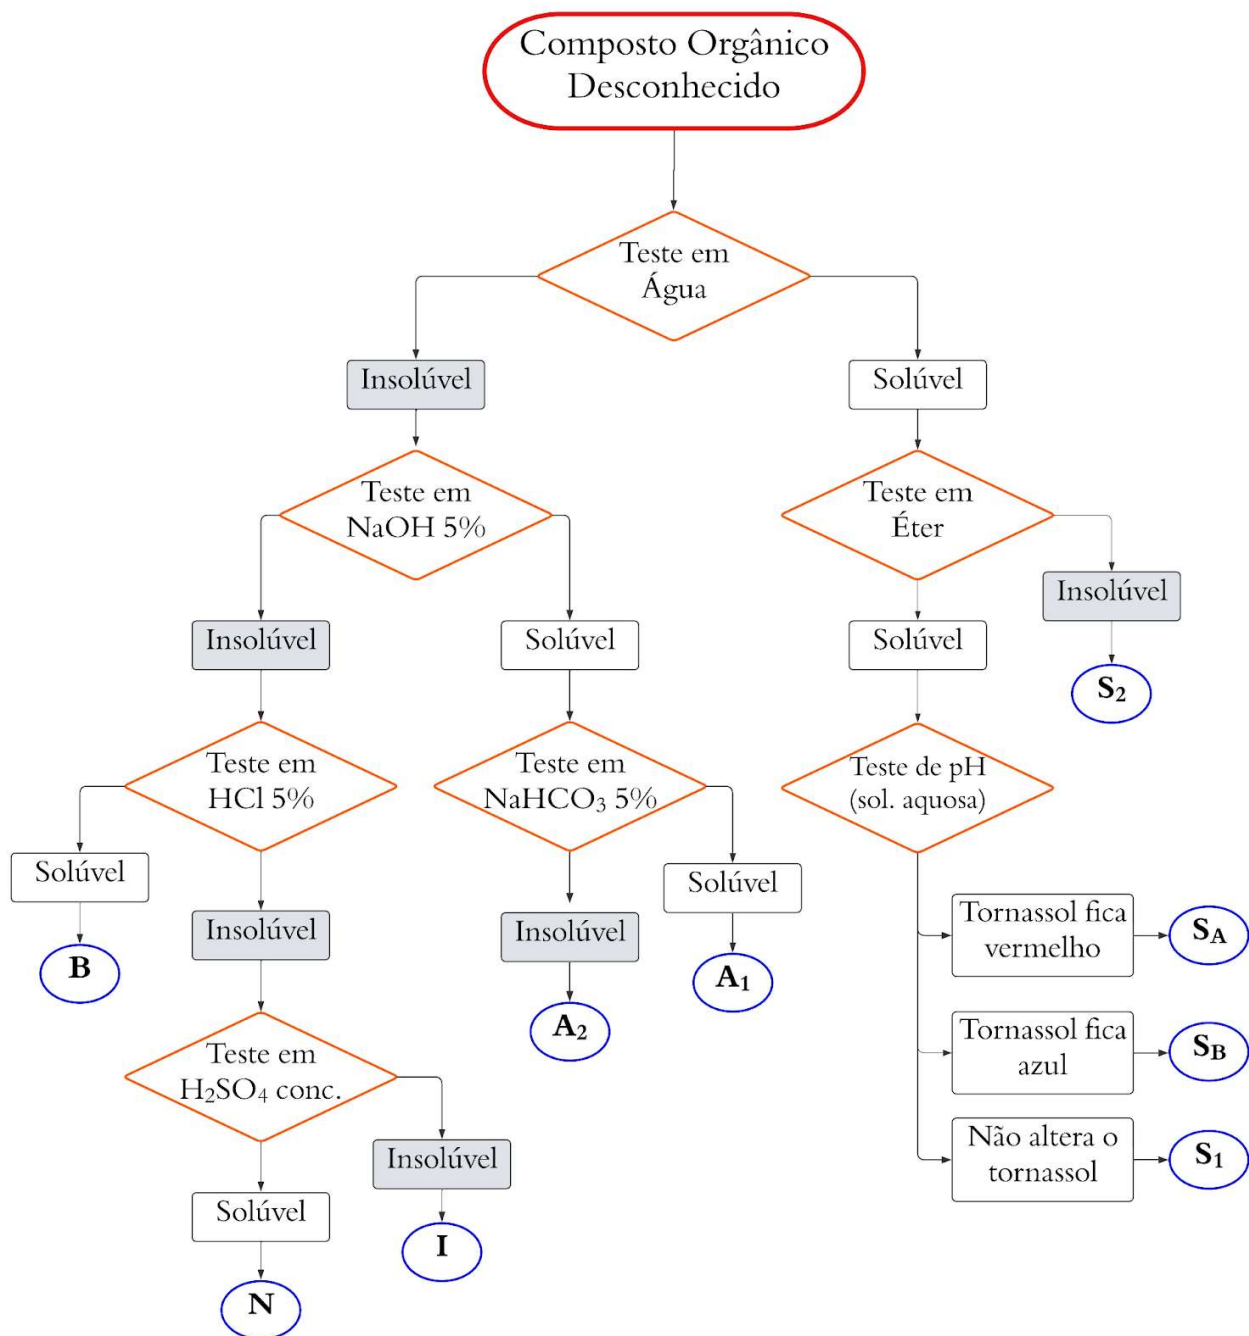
Composto Orgânico Desconhecido

Teste em Água

Insolúvel

Solúvel

Teste em NaOH 5%

Teste em Éter

Insolúvel

Solúvel

Insolúvel

Solúvel

$S_2$

Teste em HCl 5%

Teste em $NaHCO_3$ 5%

Teste de pH (sol. aquosa)

Solúvel

Insolúvel

Solúvel

Insolúvel

B

$A_1$

$A_2$

Tornassol fica vermelho

$S_A$

Tornassol fica azul

$S_B$

Não altera o tornassol

$S_1$

Teste em $H_2SO_4$ conc.

Insolúvel

Solúvel

I

N